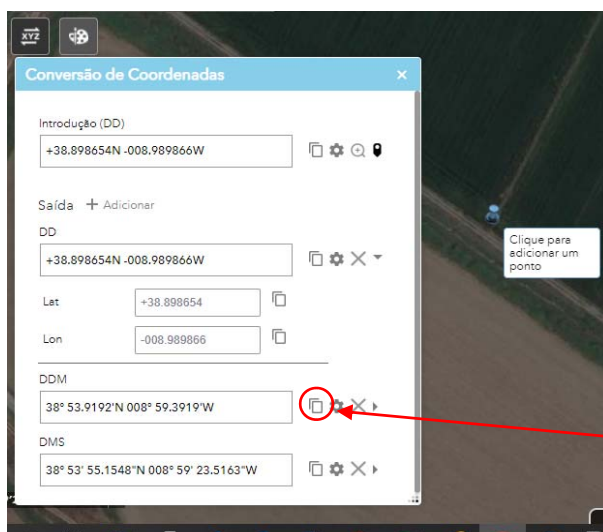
XYZ

Conversão de Coordenadas

Introdução (DD)

+38.898654N -008.989866W

Saída + Adicionar

DD

+38.898654N -008.989866W

Lat +38.898654

Lon -008.989866

DDM

38° 53.9192'N 008° 59.3919'W

DMS

38° 53' 55.1548"N 008° 59' 23.5163"W

Clique para adicionar um ponto